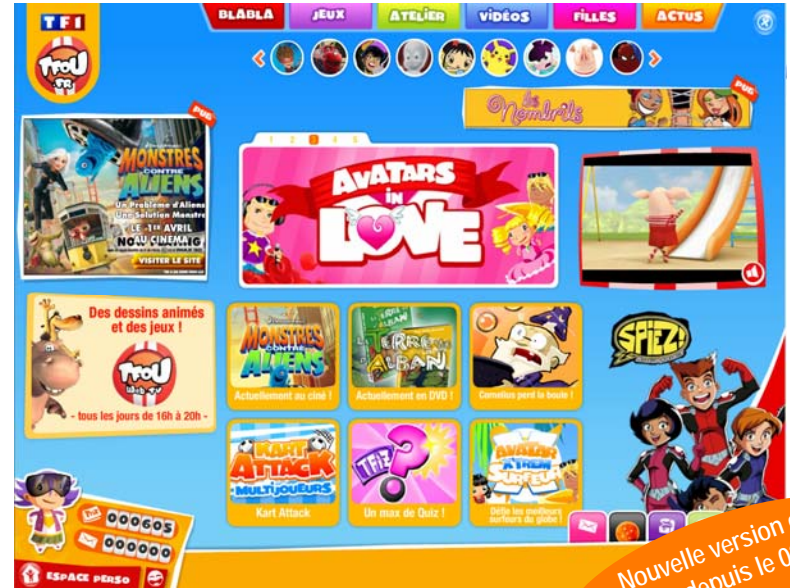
TF1
TFOU
BLABLA
JEUX
ATELIER
VIDÉOS
FILLES
ACTUS
PUB
Les Nombrils
PUB
MONSTRES CONTRE ALIENS
Un Problème d'Aliens Une Solution Monstre
LE 1ER AVRIL AU CINÉMA
VISITER LE SITE
1 2 3 4 5
AVATARS IN LOVE
Des dessins animés et des jeux !
TFOU
- tous les jours de 16h à 20h -
MONSTRES CONTRE ALIENS
Actuellement au ciné !
L'ERREUR ALBAN
Actuellement en DVD !
Cornelius perd la boule !
SPIEZ!
KART ATTACK MULTIJOUEURS
Kart Attack
TFIZ?
Un max de Quiz !
AVATAR À TRÈS SURFEUR
Défie les meilleurs surfeurs du globe !
000605
000000
ESPACE PERSO
Nouvelle version depuis le 0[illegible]